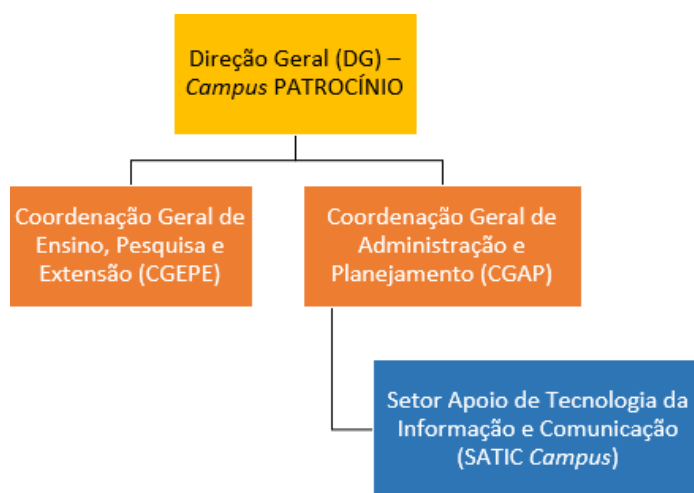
Direção Geral (DG) – Campus PATROCÍNIO

Coordenação Geral de Ensino, Pesquisa e Extensão (CGEPE)

Coordenação Geral de Administração e Planejamento (CGAP)

Setor Apoio de Tecnologia da Informação e Comunicação (SATIC Campus)